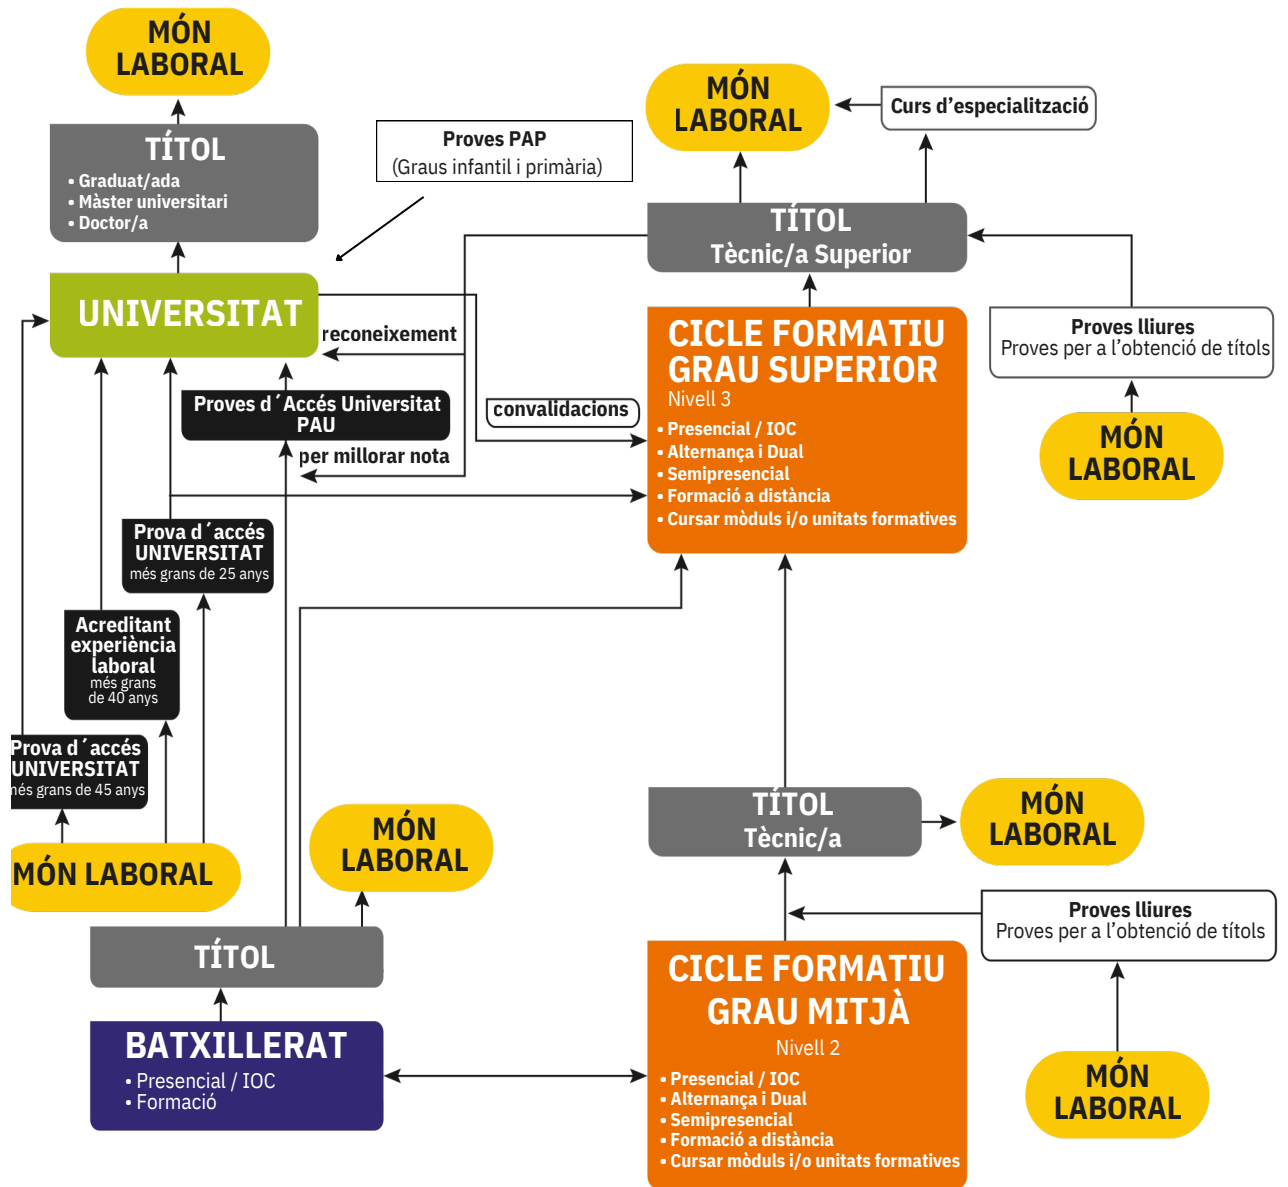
MÓN LABORAL

TÍTOL
• Graduat/ada
• Màster universitari
• Doctor/a

Proves PAP
(Graus infantil i primària)

UNIVERSITAT

reconeixement

Proves d´Accés Universitat PAU

per millorar nota

convalidacions

MÓN LABORAL

Curs d'especialització

TÍTOL
Tècnic/a Superior

CICLE FORMATIU GRAU SUPERIOR
Nivell 3
• Presencial / IOC
• Alternança i Dual
• Semipresencial
• Formació a distància
• Cursar mòduls i/o unitats formatives

Proves lliures
Proves per a l'obtenció de títols

MÓN LABORAL

Prova d´accés UNIVERSITAT
més grans de 25 anys

Acreditant experiència laboral
més grans de 40 anys

Prova d´accés UNIVERSITAT
més grans de 45 anys

MÓN LABORAL

MÓN LABORAL

TÍTOL

BATXILLERAT
• Presencial / IOC
• Formació

TÍTOL
Tècnic/a

MÓN LABORAL

Proves lliures
Proves per a l'obtenció de títols

CICLE FORMATIU GRAU MITJÀ
Nivell 2
• Presencial / IOC
• Alternança i Dual
• Semipresencial
• Formació a distància
• Cursar mòduls i/o unitats formatives

MÓN LABORAL